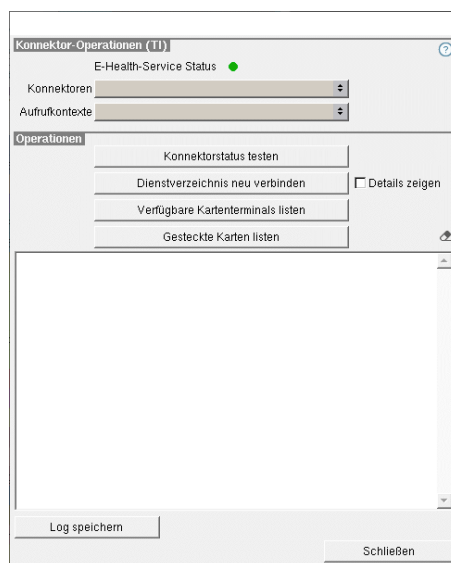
Konnektor-Operationen (TI)

E-Health-Service Status

Konnektoren

Aufrufkontexte

Operationen

Konnektorstatus testen

Dienstverzeichnis neu verbinden

Details zeigen

Verfügbare Kartenterminals listen

Gesteckte Karten listen

Log speichern

Schließen